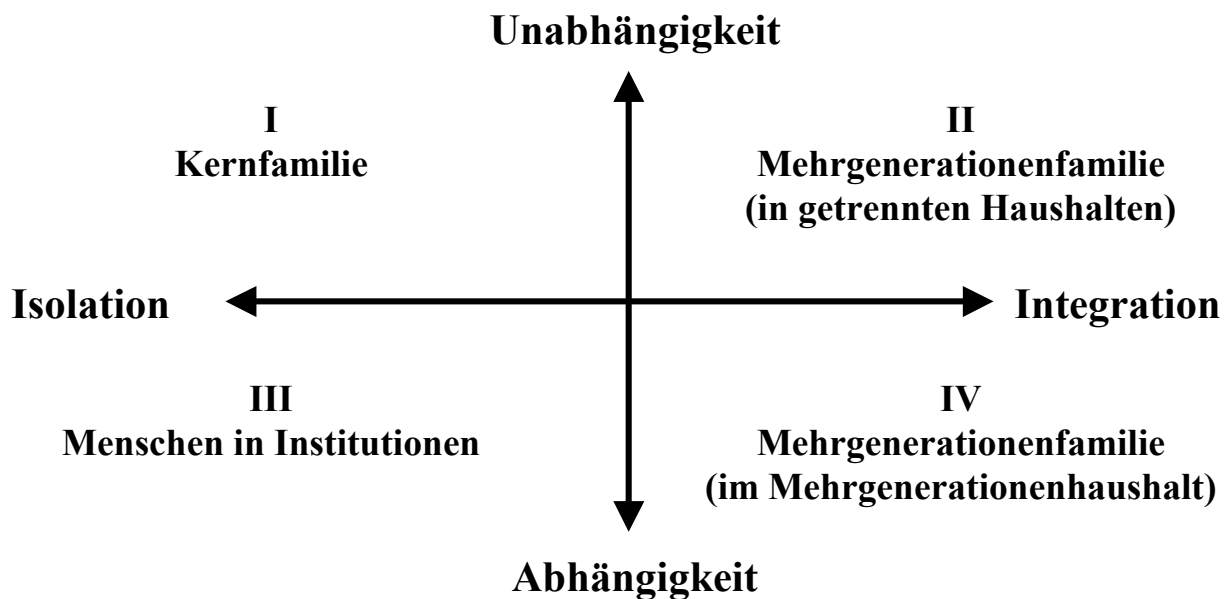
Unabhängigkeit

I
Kernfamilie

II
Mehrgenerationenfamilie
(in getrennten Haushalten)

Isolation

Integration

III
Menschen in Institutionen

IV
Mehrgenerationenfamilie
(im Mehrgenerationenhaushalt)

Abhängigkeit